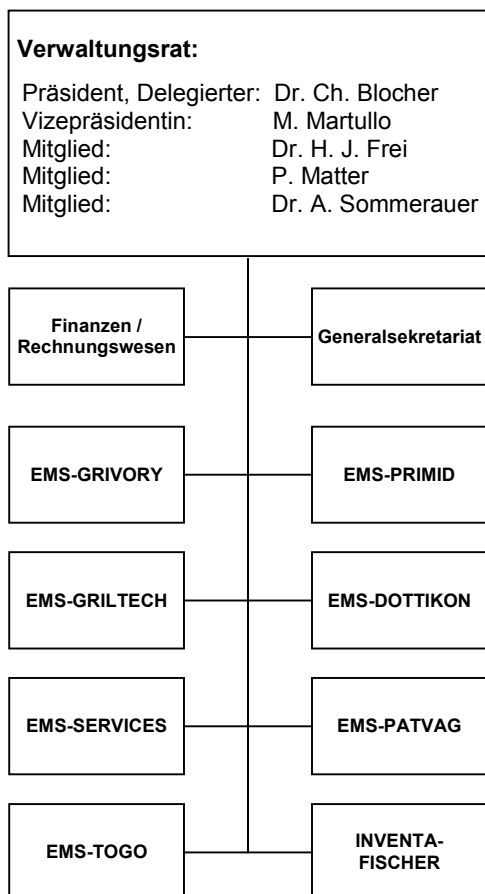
**Verwaltungsrat:**

| | |
|---|---|
| Präsident, Delegierter: | Dr. Ch. Blocher |
| Vizepräsidentin: | M. Martullo |
| Mitglied: | Dr. H. J. Frei |
| Mitglied: | P. Matter |
| Mitglied: | Dr. A. Sommerauer |

Finanzen / Rechnungswesen

Generalsekretariat

EMS-GRIVORY

EMS-PRIMID

EMS-GRILTECH

EMS-DOTTIKON

EMS-SERVICES

EMS-PATVAG

EMS-TOGO

INVENTA-FISCHER